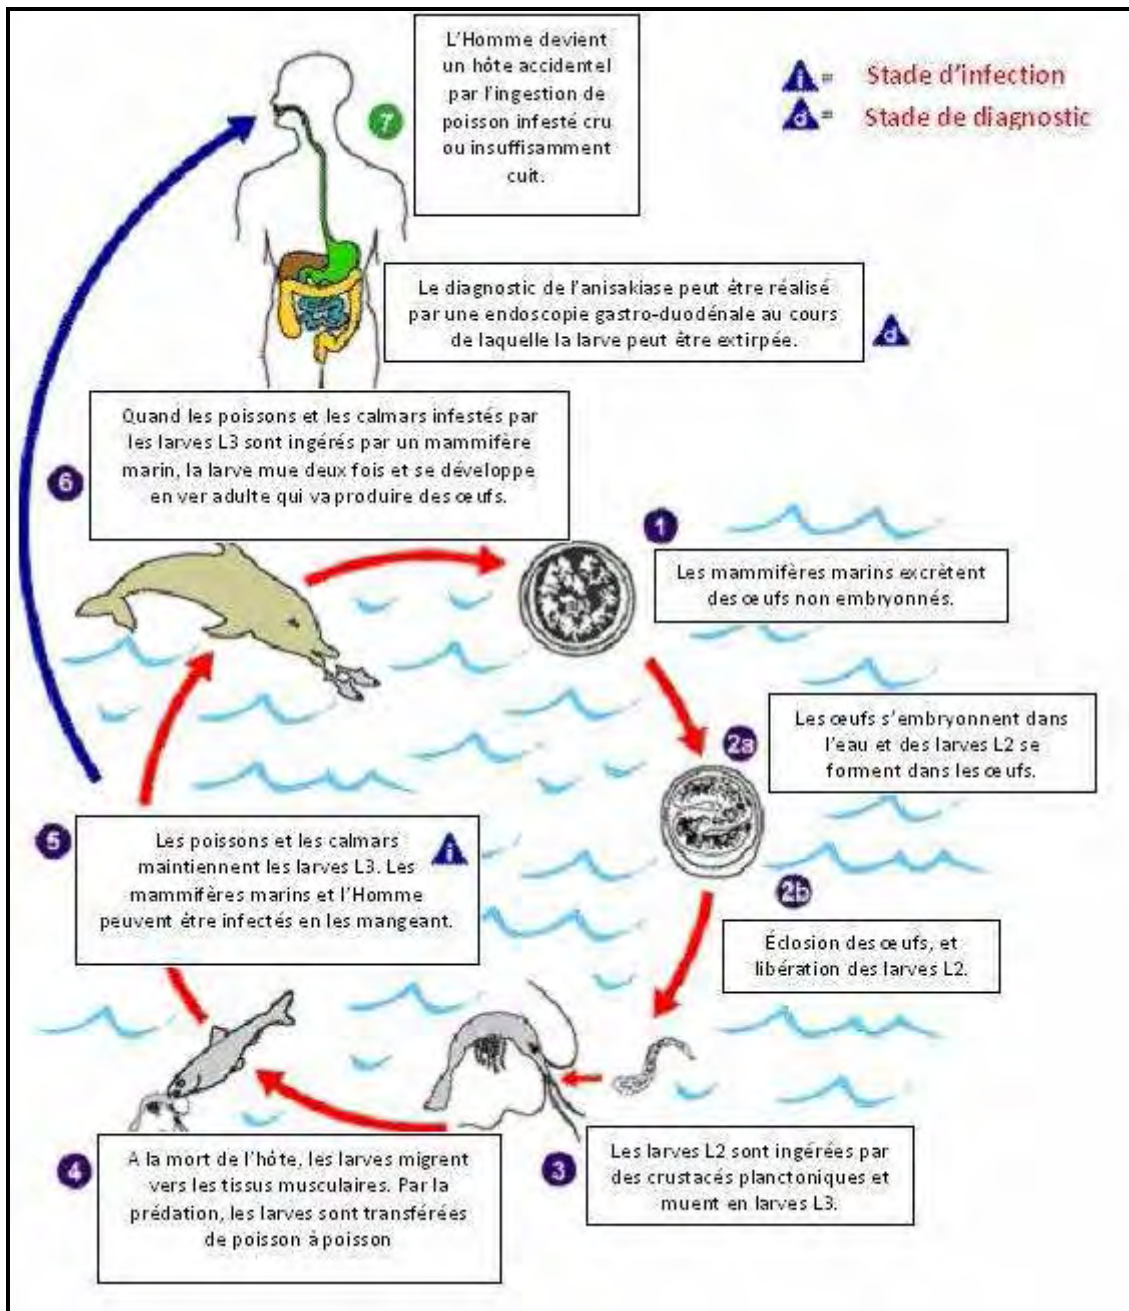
L'Homme devient un hôte accidentel par l'ingestion de poisson infesté cru ou insuffisamment cuit.

7

i = Stade d'infection
d = Stade de diagnostic

Le diagnostic de l'anisakiase peut être réalisé par une endoscopie gastro-duodénale au cours de laquelle la larve peut être extirpée.

d

6

Quand les poissons et les calmars infestés par les larves L3 sont ingérés par un mammifère marin, la larve mue deux fois et se développe en ver adulte qui va produire des œufs.

1

Les mammifères marins excrètent des œufs non embryonnés.

2a

Les œufs s'embryonnent dans l'eau et des larves L2 se forment dans les œufs.

5

Les poissons et les calmars maintiennent les larves L3. Les mammifères marins et l'Homme peuvent être infectés en les mangeant.

i

2b

Éclosion des œufs, et libération des larves L2.

4

A la mort de l'hôte, les larves migrent vers les tissus musculaires. Par la prédation, les larves sont transférées de poisson à poisson

3

Les larves L2 sont ingérées par des crustacés planctoniques et muent en larves L3.